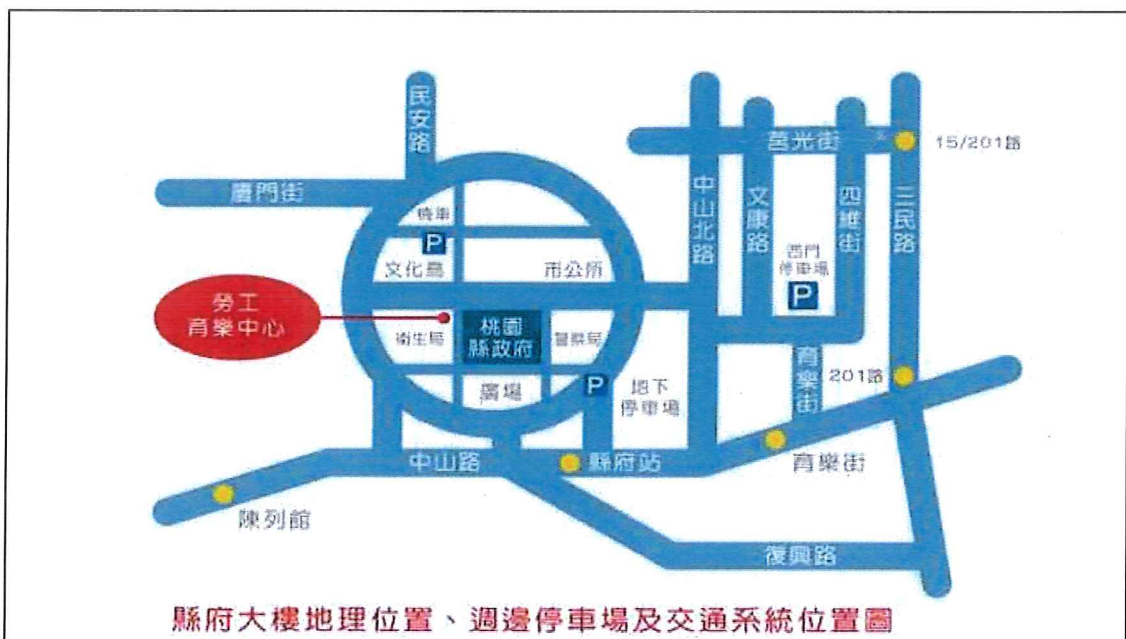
民安路

廈門街

營光街

15/201路

中山北路

文康路

四維街

三民路

機車

P

文化局

市公所

西門停車場

P

勞工育樂中心

衛生局

桃園縣政府

警察局

廣場

P

地下停車場

育樂街

201路

中山路

縣府站

育樂街

陳列館

復興路

縣府大樓地理位置、週邊停車場及交通系統位置圖